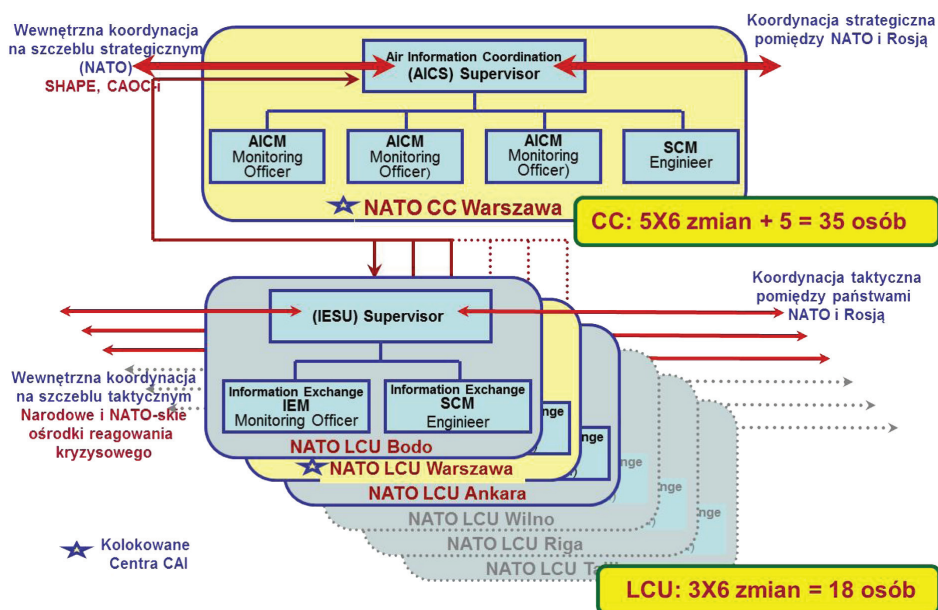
Wewnętrzna koordynacja na szczeblu strategicznym (NATO)
SHAPE, CAOCH

Koordynacja strategiczna pomiędzy NATO i Rosją

Air Information Coordination (AICS) Supervisor

AICM Monitoring Officer

AICM Monitoring Officer)

AICM Monitoring Officer)

SCM Enginieer

NATO CC Warszawa

CC: 5X6 zmian + 5 = 35 osób

Koordynacja taktyczna pomiędzy państwami NATO i Rosją

(IESU) Supervisor

Information Exchange IEM Monitoring Officer

Information Exchange SCM Enginieer

Wewnętrzna koordynacja na szczeblu taktycznym
Narodowe i NATO-skie ośrodki reagowania kryzysowego

NATO LCU Bodo

NATO LCU Warszawa

NATO LCU Ankara

NATO LCU Wilno

NATO LCU Riga

NATO LCU Ta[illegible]

Kolokowane Centra CAI

LCU: 3X6 zmian = 18 osób